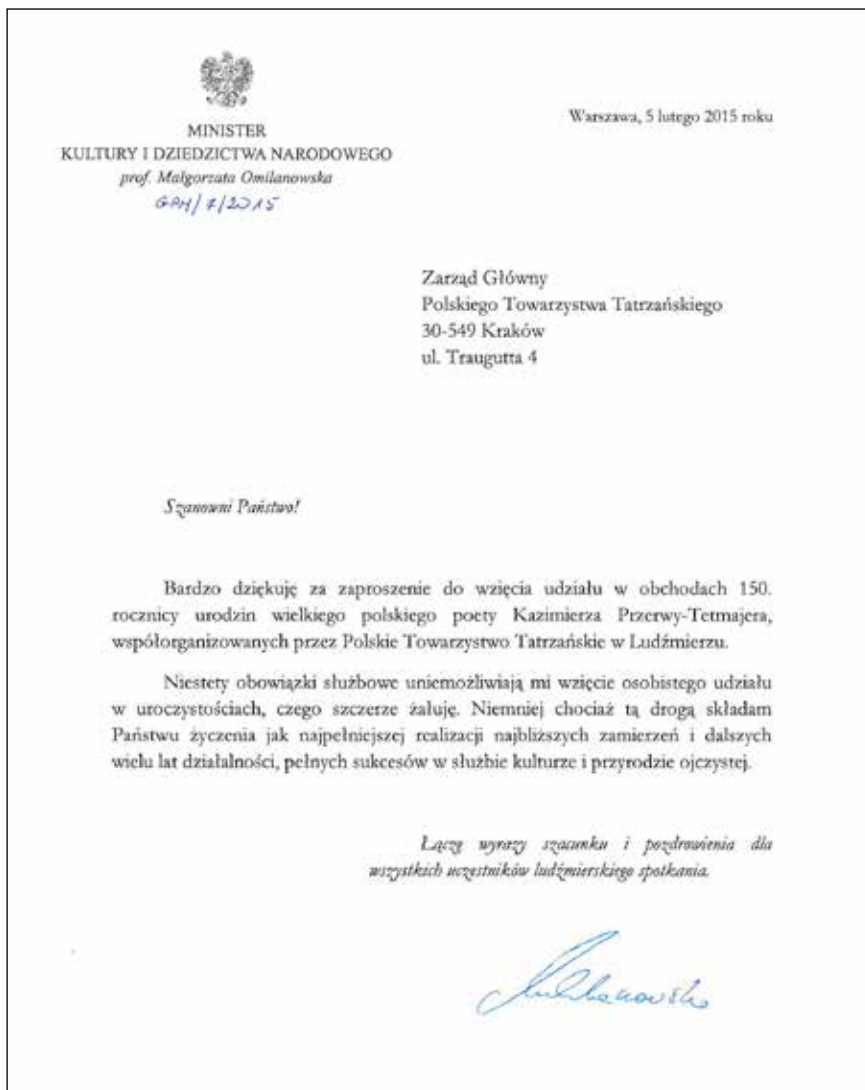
MINISTER
KULTURY I DZIEDZICTWA NARODOWEGO
prof. Małgorzata Omilanowska
GPH/ 7/2015

Warszawa, 5 lutego 2015 roku

Zarząd Główny
Polskiego Towarzystwa Tatrzańskiego
30-549 Kraków
ul. Traugutta 4

Szanowni Państwo!

Bardzo dziękuję za zaproszenie do wzięcia udziału w obchodach 150. rocznicy urodzin wielkiego polskiego poety Kazimierza Przerwy-Tetmajera, współorganizowanych przez Polskie Towarzystwo Tatrzańskie w Ludźmierzu.

Niestety obowiązki służbowe uniemożliwiają mi wzięcie osobistego udziału w uroczystościach, czego szczerze żałuję. Niemniej chociaż tą drogą składam Państwu życzenia jak najpełniejszej realizacji najbliższych zamierzeń i dalszych wielu lat działalności, pełnych sukcesów w służbie kulturze i przyrodzie ojczystej.

Łączę wyrazy szacunku i pozdrowienia dla wszystkich uczestników ludźmierskiego spotkania.

Omilanowska